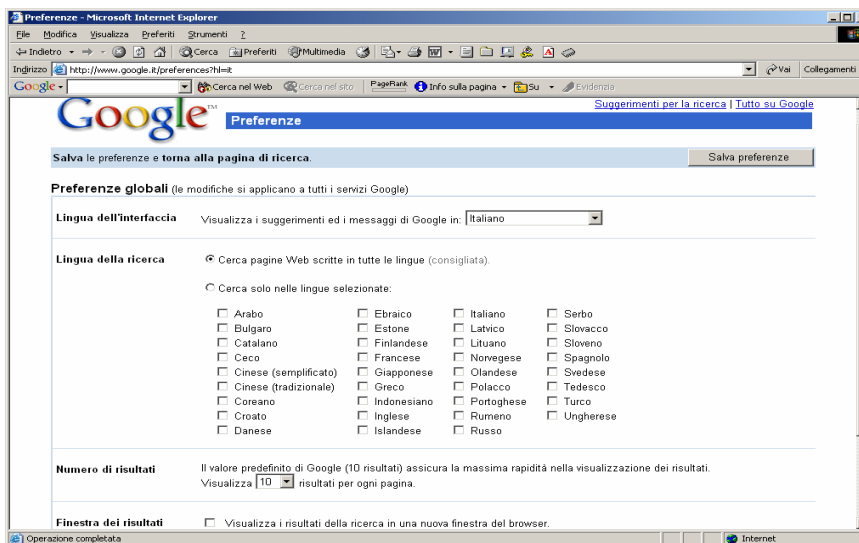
Preferenze - Microsoft Internet Explorer

File Modifica Visualizza Preferiti Strumenti ?

Indietro Cerca Preferiti Multimedia

Indirizzo http://www.google.it/preferences?hl=it Vai Collegamenti

Google Cerca nel Web Cerca nel sito PageRank Info sulla pagina Su Evidenzia

Google™

Suggerimenti per la ricerca | Tutto su Google

Preferenze

Salva le preferenze e torna alla pagina di ricerca.

Salva preferenze

Preferenze globali (le modifiche si applicano a tutti i servizi Google)

Lingua dell'interfaccia Visualizza i suggerimenti ed i messaggi di Google in: Italiano

Lingua della ricerca

Cerca pagine Web scritte in tutte le lingue (consigliata).

Cerca solo nelle lingue selezionate:

Arabo
Bulgaro
Catalano
Ceco
Cinese (semplificato)
Cinese (tradizionale)
Coreano
Croato
Danese

Ebraico
Estone
Finlandese
Francese
Giapponese
Greco
Indonesiano
Inglese
Islandese

Italiano
Latvico
Lituano
Norvegese
Olandese
Polacco
Portoghese
Rumeno
Russo

Serbo
Slovacco
Sloveno
Spagnolo
Svedese
Tedesco
Turco
Ungherese

Numero di risultati Il valore predefinito di Google (10 risultati) assicura la massima rapidità nella visualizzazione dei risultati. Visualizza 10 risultati per ogni pagina.

Finestra dei risultati Visualizza i risultati della ricerca in una nuova finestra del browser.

Operazione completata

Internet